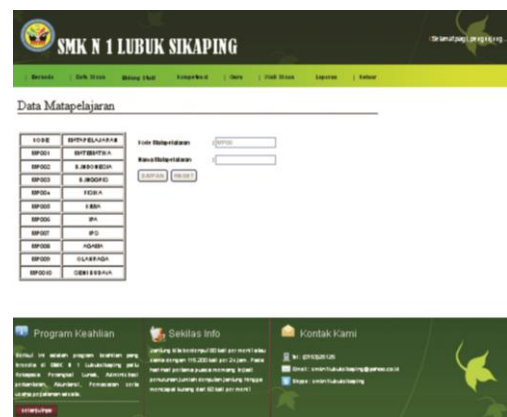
SMK N 1 LUBUK SIKAPING

Selamat pagi, pengunjung...

| Beranda | Data Siswa | Bidang Studi | Kompetensi | Guru | Nilai Siswa | Laporan | Keluar

Data Matapelajaran

| KODE | MATAPELAJARAN |
|---|---|
| MP001 | MATEMATIKA |
| MP002 | B.INDONESIA |
| MP003 | B.INGGRIS |
| MP004 | FISIKA |
| MP005 | KIMIA |
| MP006 | IPA |
| MP007 | IPS |
| MP008 | AGAMA |
| MP009 | OLAHRAGA |
| MP0010 | SENI BUDAYA |

Kode Matapelajaran : MP00
Nama Matapelajaran :
SIMPAN RESET

Program Keahlian
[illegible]
SELENGKAPNYA

Sekilas Info
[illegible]

Kontak Kami
Tel: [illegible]
Email: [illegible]
Skype: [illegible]